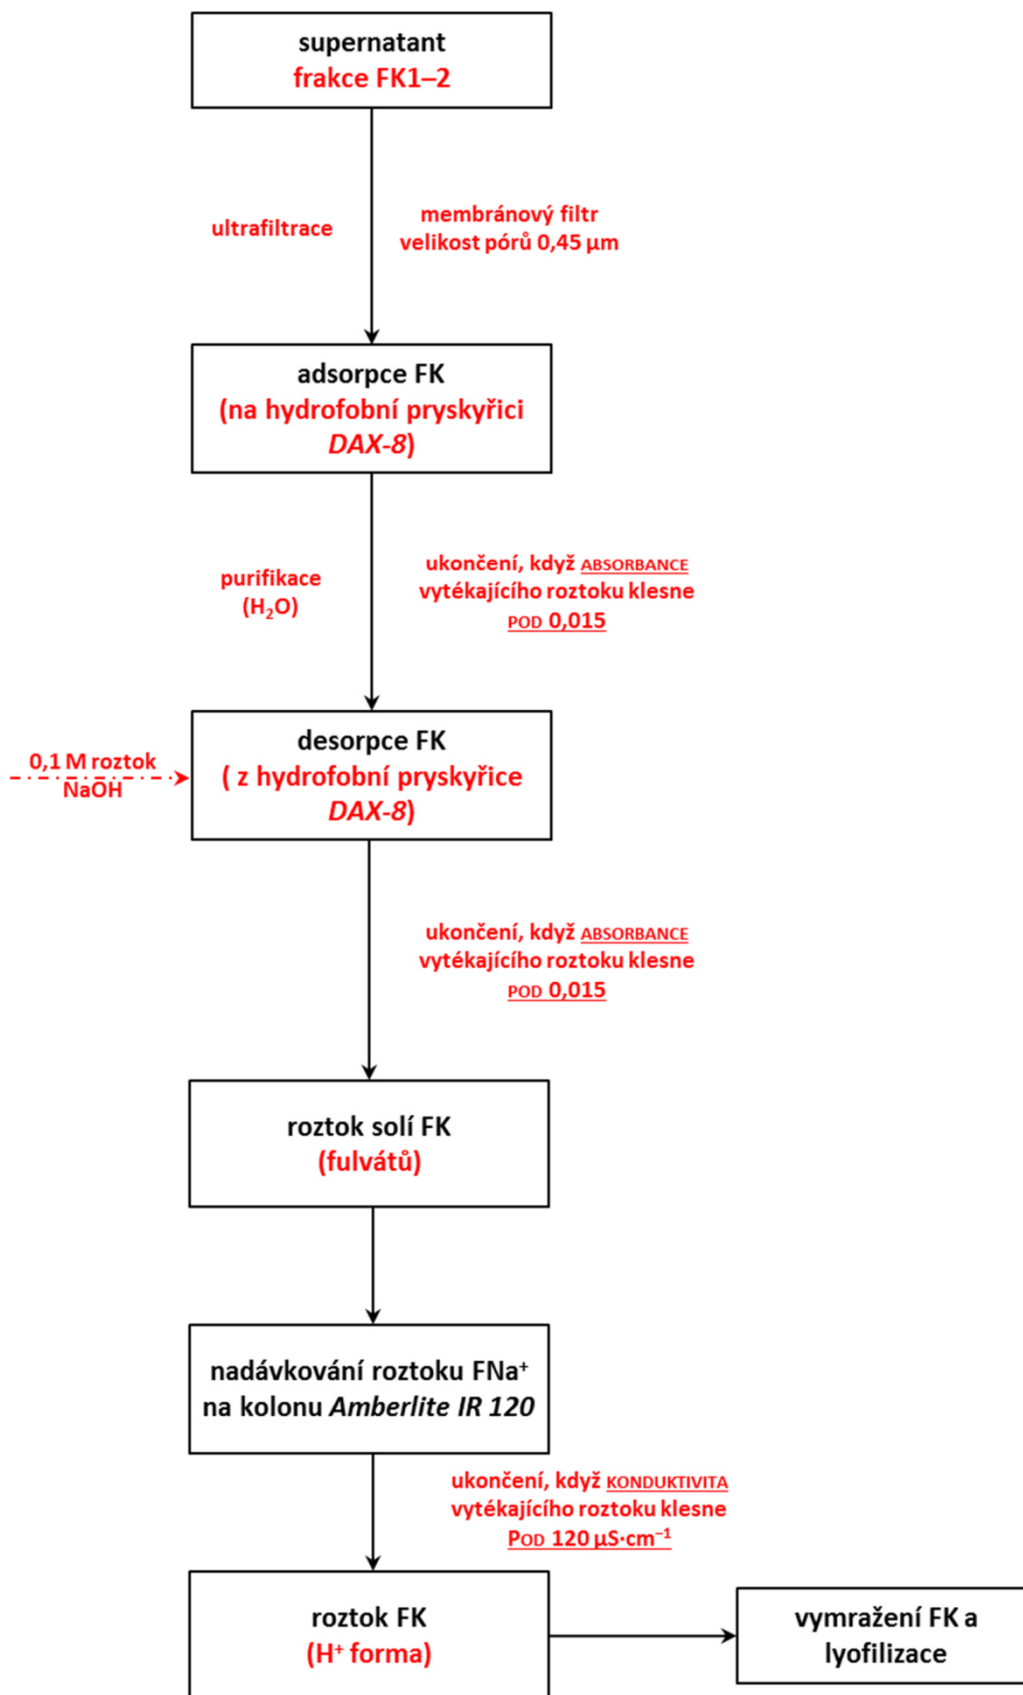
supernatant
frakce FK1–2

ultrafiltrace

membránový filtr
velikost pórů 0,45 µm

adsorpce FK
(na hydrofobní pryskyřici
*DAX-8*)

purifikace
($H_2O$)

ukončení, když ABSORBANCE
vytékajícího roztoku klesne
POD 0,015

0,1 M roztok
NaOH

desorpce FK
( z hydrofobní pryskyřice
*DAX-8*)

ukončení, když ABSORBANCE
vytékajícího roztoku klesne
POD 0,015

roztok solí FK
(fulvátů)

nadávkování roztoku $FNa^+$
na kolonu *Amberlite IR 120*

ukončení, když KONDUKTIVITA
vytékajícího roztoku klesne
POD 120 $\mu S \cdot cm^{-1}$

roztok FK
($H^+$ forma)

vymražení FK a
lyofilizace